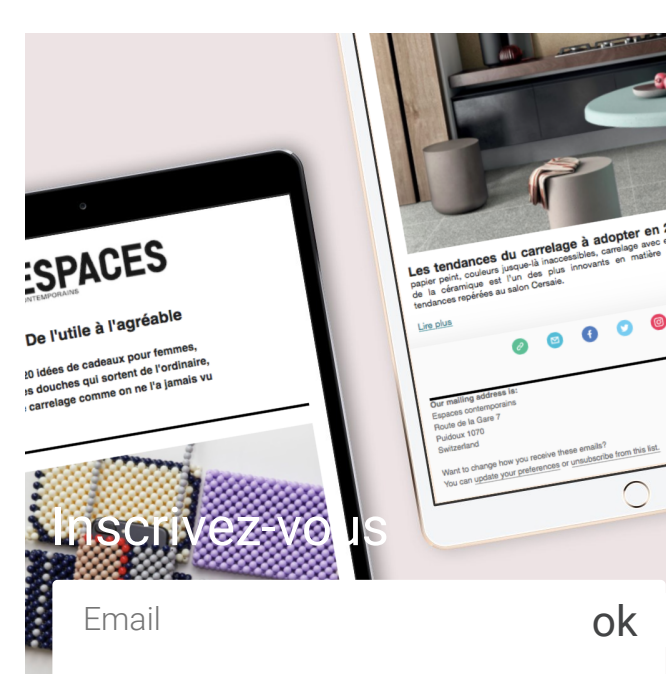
ESPACES
CONTEMPORAINS

De l'utile à l'agréable

20 idées de cadeaux pour femmes, des douches qui sortent de l'ordinaire, carrelage comme on ne l'a jamais vu

Les tendances du carrelage à adopter en 2
papier peint, couleurs jusque-là inaccessibles, carrelage avec e
de la céramique est l'un des plus innovants en matière
tendances repérées au salon Cersaie.

Lire plus

Our mailing address is:
Espaces contemporains
Route de la Gare 7
Puidoux 1070
Switzerland

Want to change how you receive these emails?
You can update your preferences or unsubscribe from this list.

Inscrivez-vous

Email

ok